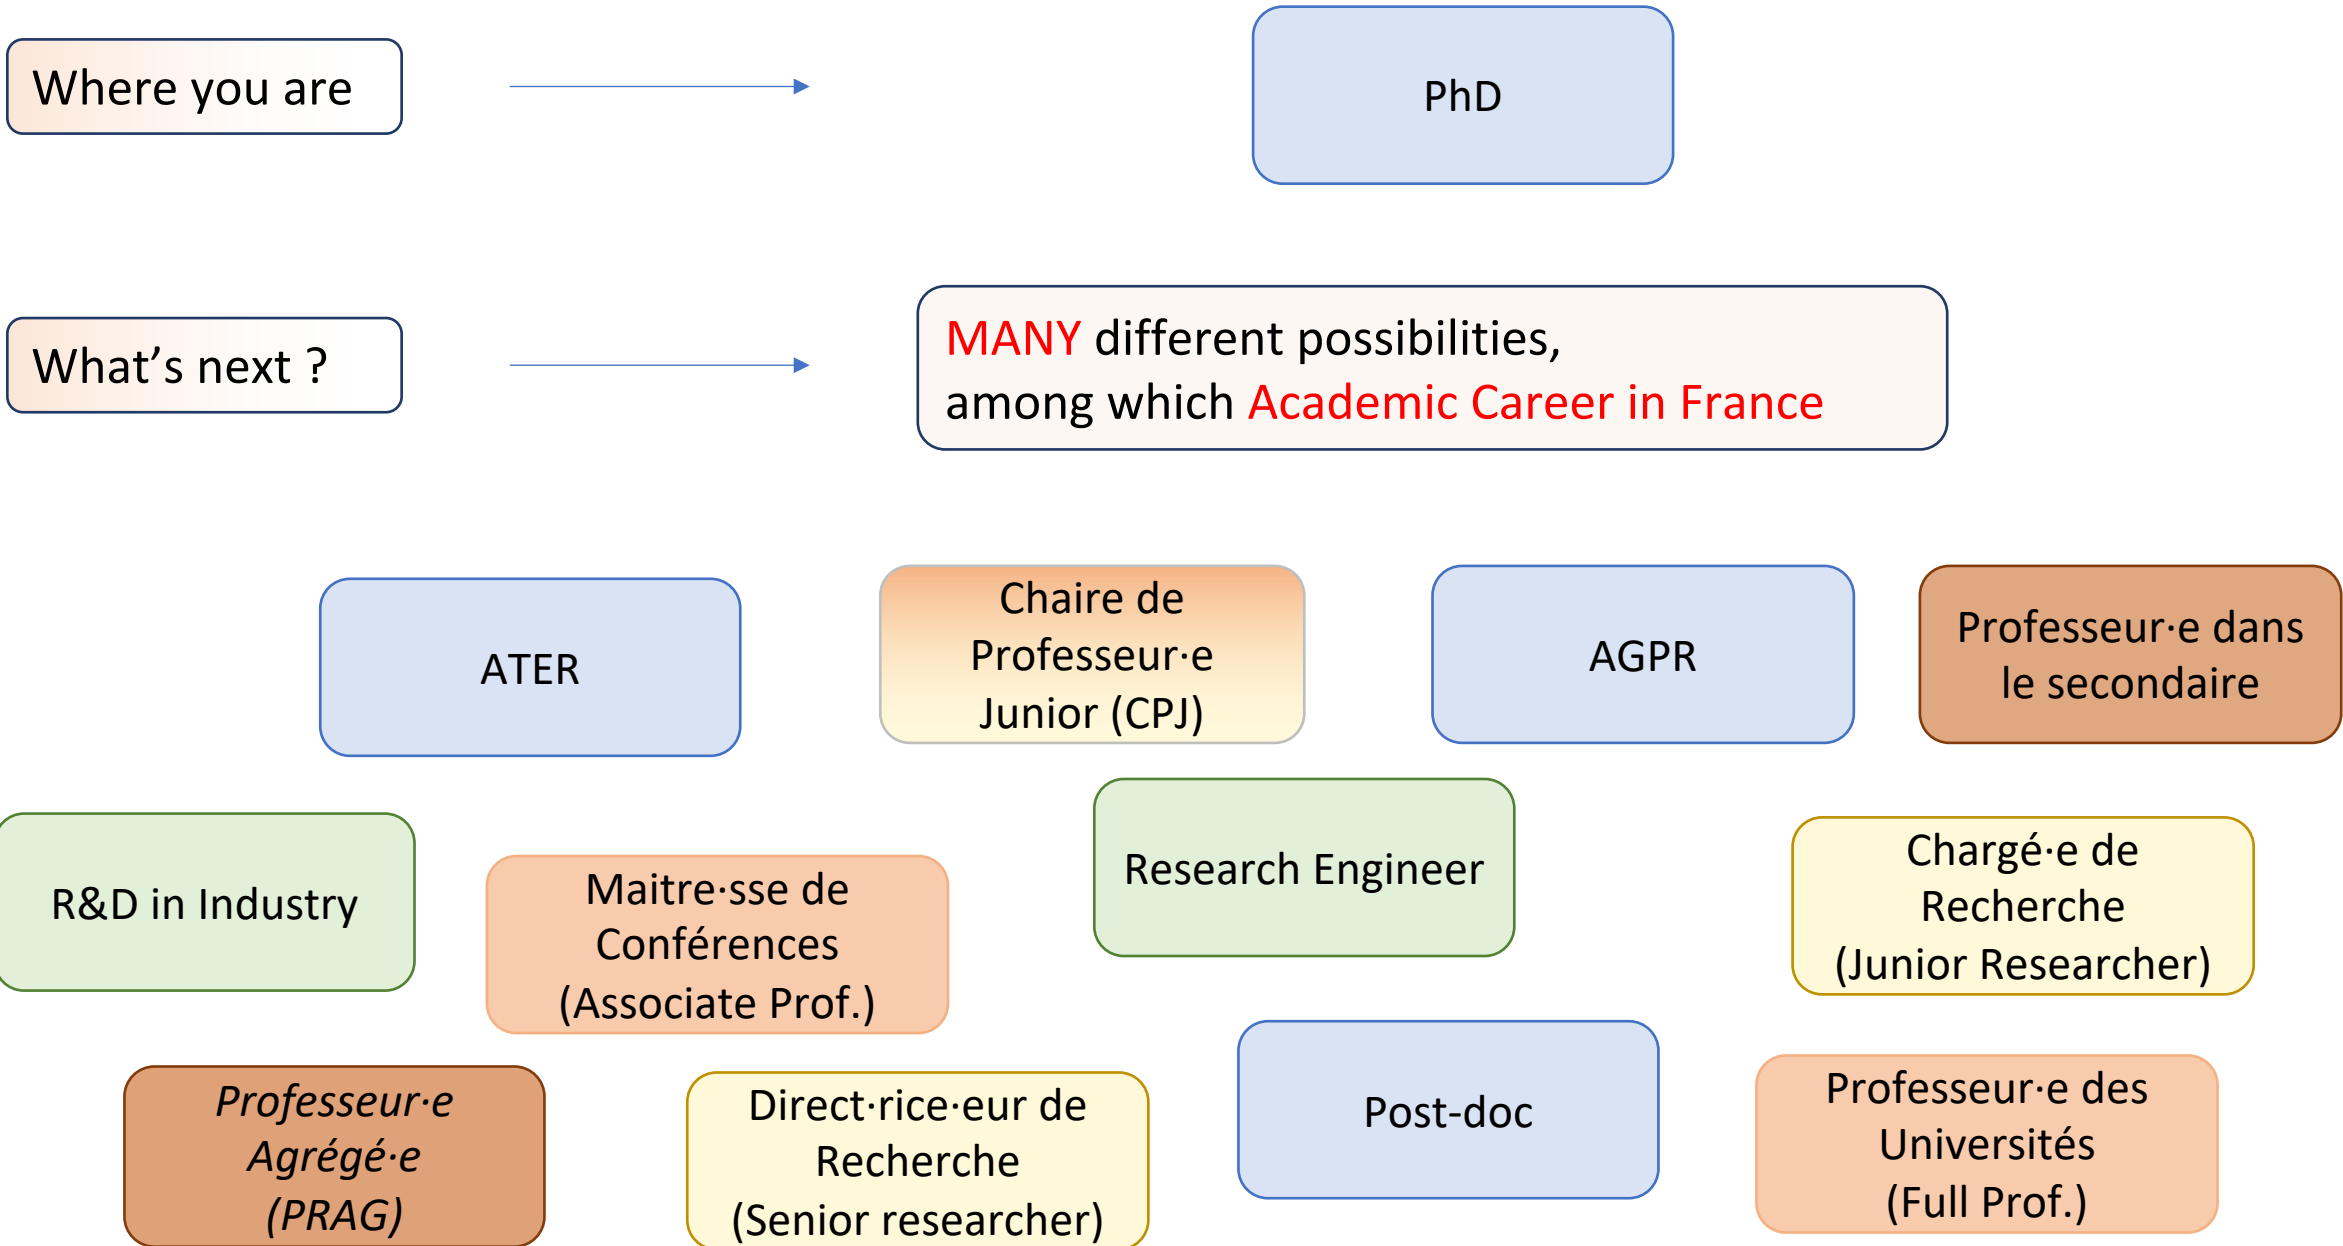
Where you are

PhD

What’s next ?

MANY different possibilities, among which Academic Career in France

ATER

Chaire de Professeur·e Junior (CPJ)

AGPR

Professeur·e dans le secondaire

R&D in Industry

Maitre·sse de Conférences (Associate Prof.)

Research Engineer

Chargé·e de Recherche (Junior Researcher)

*Professeur·e Agrégé·e (PRAG)*

Direct·rice·eur de Recherche (Senior researcher)

Post-doc

Professeur·e des Universités (Full Prof.)